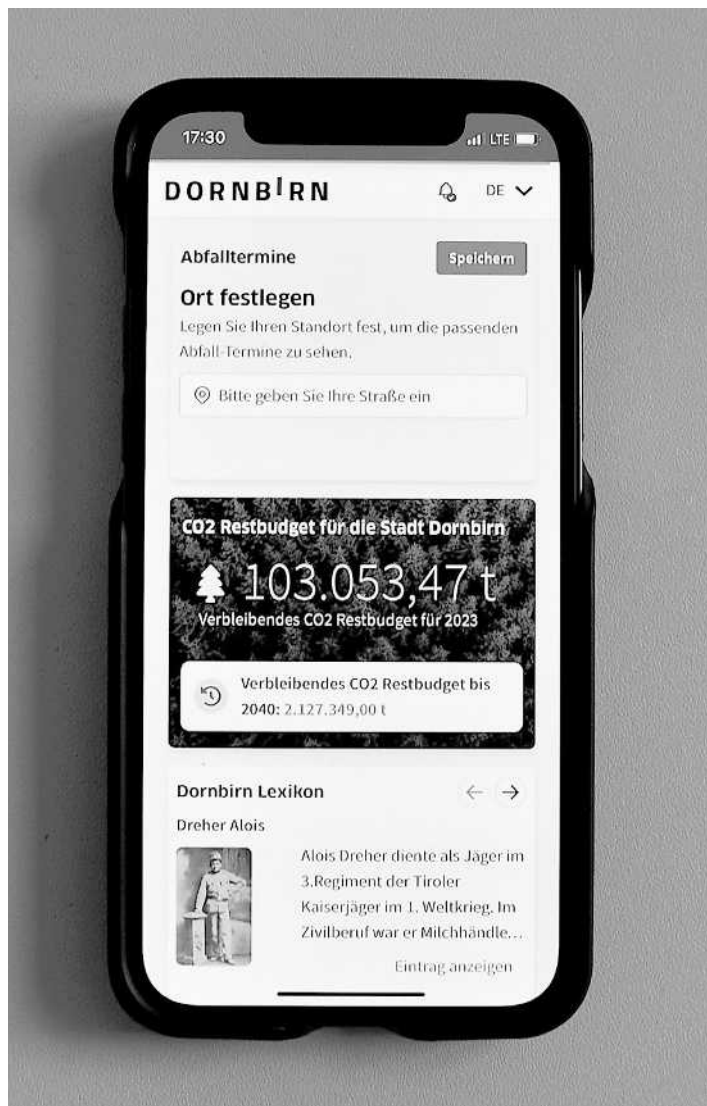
17:30

LTE

DORNBIRN

DE

Abfalltermine

Speichern

Ort festlegen

Legen Sie Ihren Standort fest, um die passenden Abfall-Termine zu sehen.

Bitte geben Sie Ihre Straße ein

CO2 Restbudget für die Stadt Dornbirn

103.053,47 t

Verbleibendes CO2 Restbudget für 2023

Verbleibendes CO2 Restbudget bis 2040: 2.127.349,00 t

Dornbirn Lexikon

Dreher Alois

Alois Dreher diente als Jäger im 3.Regiment der Tiroler Kaiserjäger im 1. Weltkrieg. Im Zivilberuf war er Milchhändle...

Eintrag anzeigen